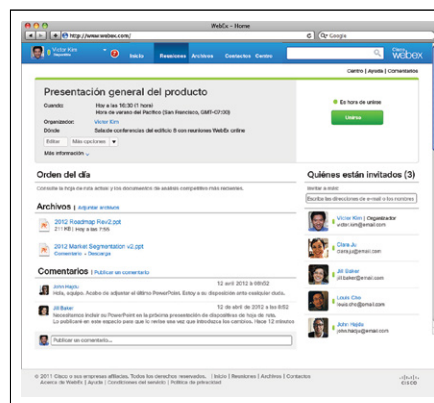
WebEx - Home

http://www.webex.com/

Google

Victor Kim
Disponible

Inicio  Reuniones  Archivos  Contactos  Centro

Cisco webex

Centro | Ayuda | Comentarios

Presentación general del producto

Cuando: Hoy a las 10:30 (1 hora)
Hora de verano del Pacífico (San Francisco, GMT-07:00)

Organizador: Victor Kim

Dónde: Salade conferencias del edificio 8 con reuniones WebEx online

Editar  Más opciones

Más información

Es hora de unirse

Unirse

Orden del día

Consulte la hoja de ruta actual y los documentos de análisis competitivos más recientes.

Archivos | Adjuntar archivos

2012 Roadmap Rev2.ppt
211 KB | Hoy a las 1:18

2012 Market Segmentation v2.ppt
Comentario • Descarga

Comentarios | Publicar un comentario

John Hajdu  12 abril 2012 a 09h52
Hola, equipo. Acabo de adjuntar el último PowerPoint. Estoy a su disposición este viernes.

Jill Baker  12 de abril de 2012 a 9h52
Necesitamos incluir su PowerPoint en la próxima presentación de diapositivas de hoy de hoy.
Lo publicaré en ese espacio para que lo revise una vez que introduzca los cambios. Hace 12 minutos

Publicar un comentario...

Quiénes están invitados (3)

Invitar a otros

Escriba las direcciones de e-mail o los nombres

Victor Kim | Organizador
victor.kim@email.com

Clara Ju
clara.ju@email.com

Jill Baker
jill.baker@email.com

Louis Cho
louis.cho@email.com

John Hajdu
john.hajdu@email.com

© 2011 Cisco o sus empresas afiliadas. Todos los derechos reservados. | Inicio | Reuniones | Archivos | Contactos
Acerca de WebEx | Ayuda | Condiciones del servicio | Política de privacidad

cisco